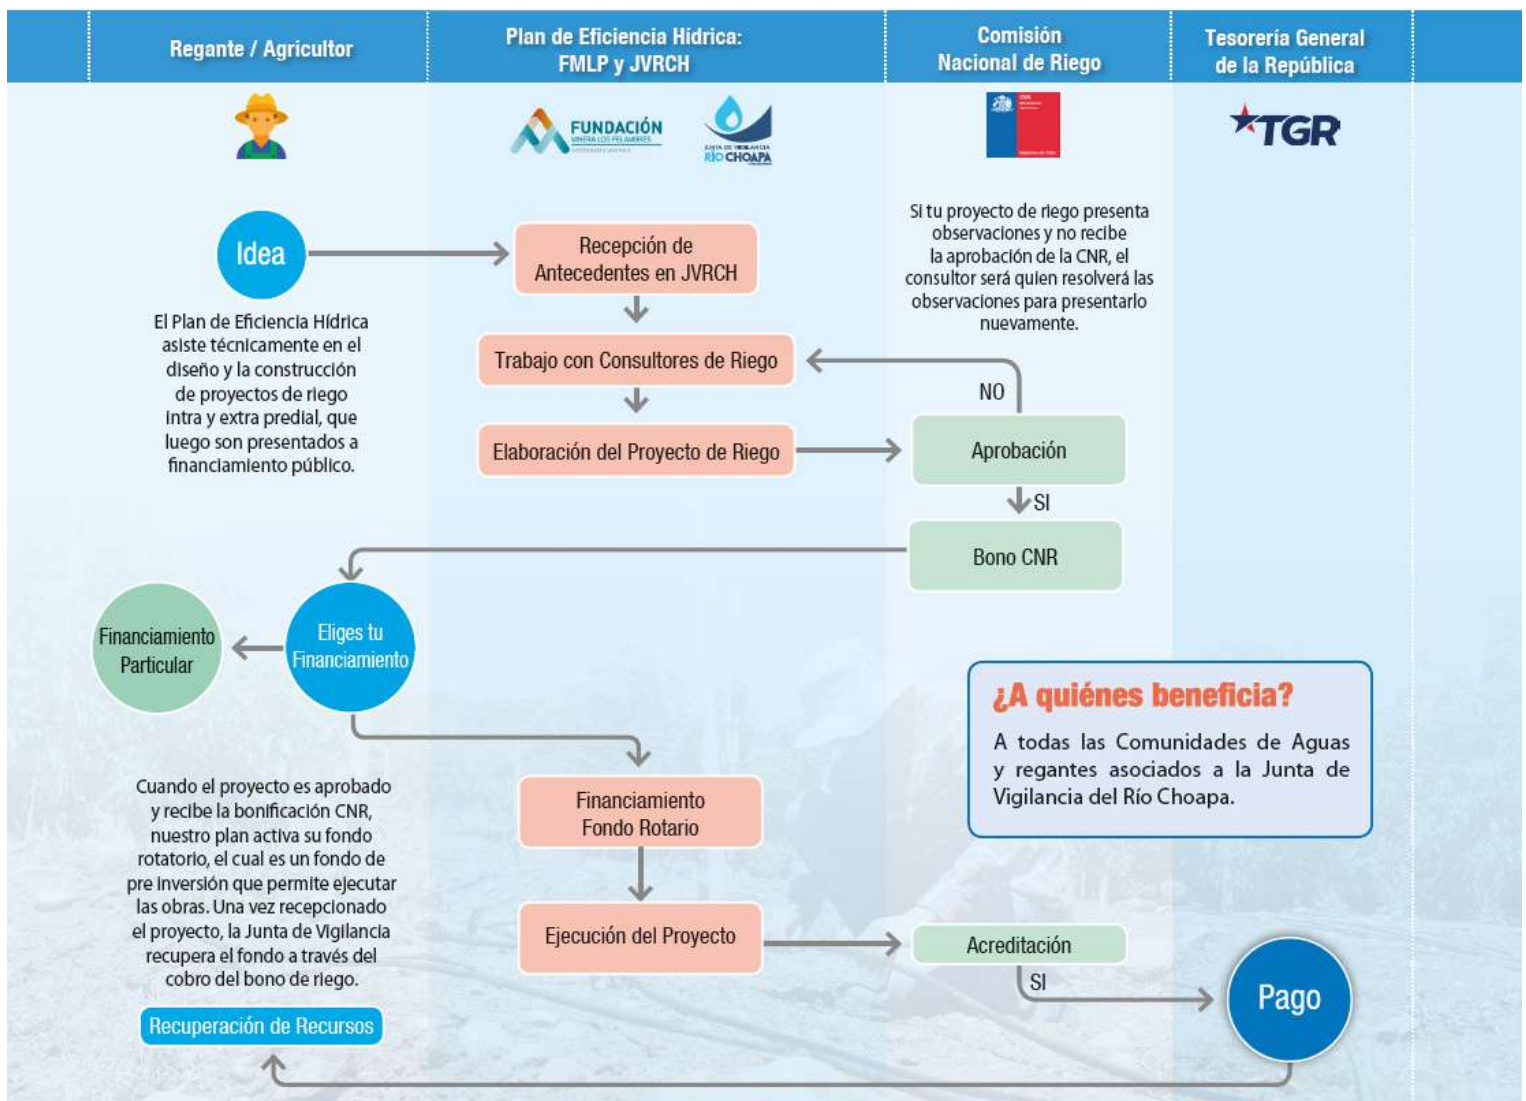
Regante / Agricultor

Plan de Eficiencia Hídrica: FMLP y JVRCH

Comisión Nacional de Riego

Tesorería General de la República

FUNDACIÓN MINERA LOS PELAMBRES

JUNTA DE VIGILANCIA RÍO CHOAPA

CNR

TGR

Idea

El Plan de Eficiencia Hídrica asiste técnicamente en el diseño y la construcción de proyectos de riego intra y extra predial, que luego son presentados a financiamiento público.

Recepción de Antecedentes en JVRCH

Trabajo con Consultores de Riego

Elaboración del Proyecto de Riego

Si tu proyecto de riego presenta observaciones y no recibe la aprobación de la CNR, el consultor será quien resolverá las observaciones para presentarlo nuevamente.

NO

Aprobación

SI

Bono CNR

Financiamiento Particular

Eliges tu Financiamiento

¿A quiénes beneficia?

A todas las Comunidades de Aguas y regantes asociados a la Junta de Vigilancia del Río Choapa.

Cuando el proyecto es aprobado y recibe la bonificación CNR, nuestro plan activa su fondo rotatorio, el cual es un fondo de pre inversión que permite ejecutar las obras. Una vez recepcionado el proyecto, la Junta de Vigilancia recupera el fondo a través del cobro del bono de riego.

Financiamiento Fondo Rotario

Ejecución del Proyecto

Acreditación

SI

Pago

Recuperación de Recursos